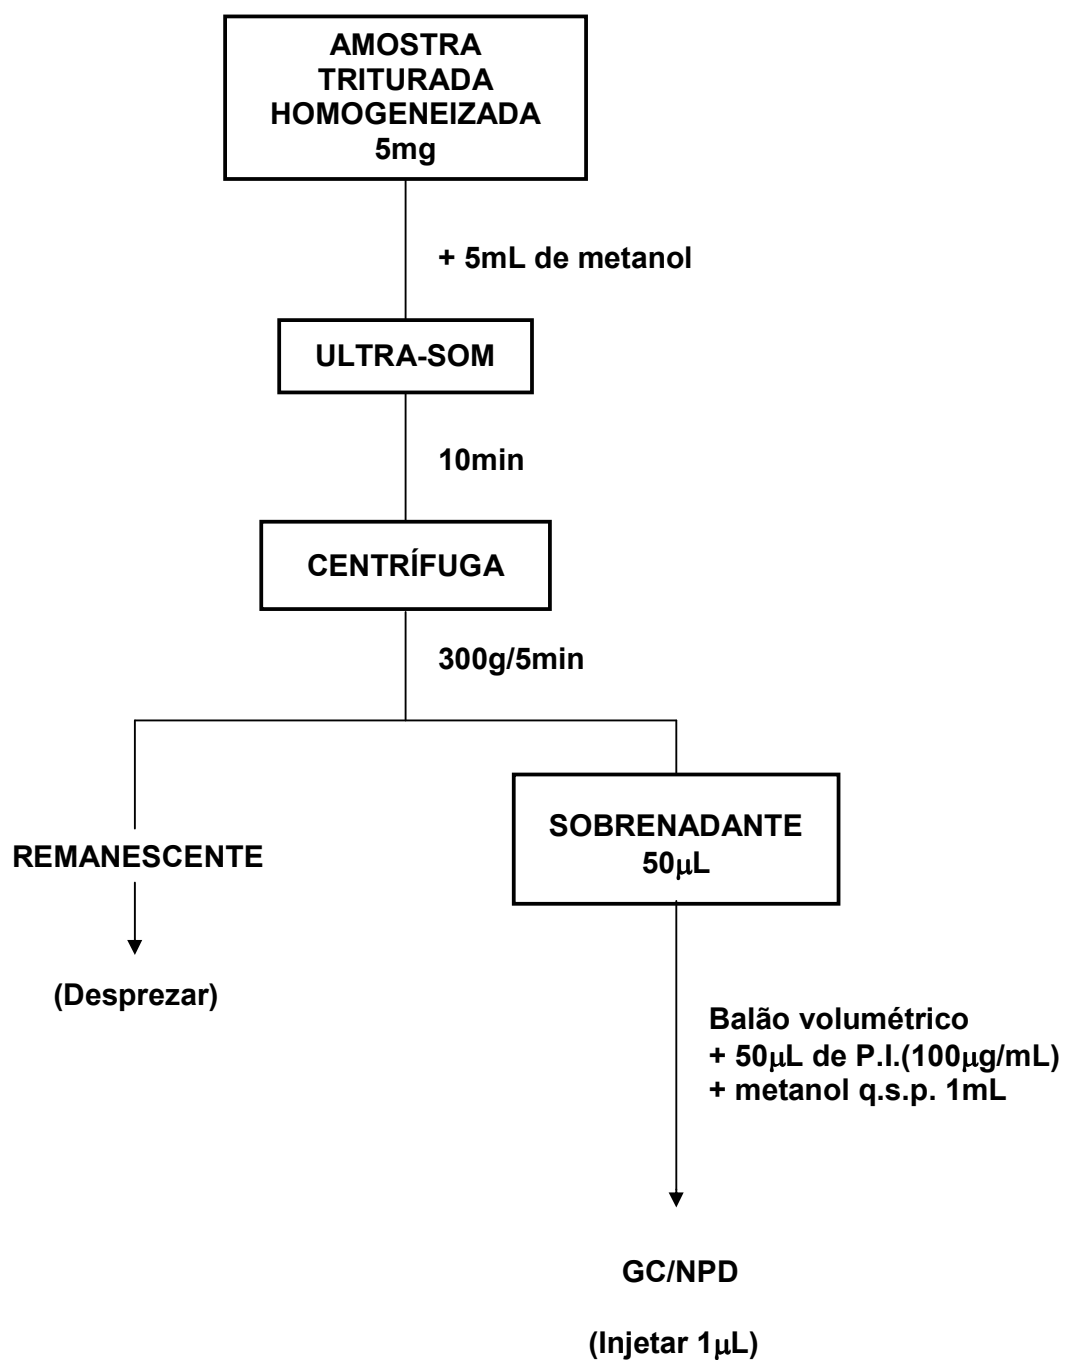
AMOSTRA TRITURADA HOMOGENEIZADA 5mg

+ 5mL de metanol

ULTRA-SOM

10min

CENTRÍFUGA

300g/5min

REMANESCENTE

(Desprezar)

SOBRENADANTE 50μL

Balão volumétrico
+ 50μL de P.I.(100μg/mL)
+ metanol q.s.p. 1mL

GC/NPD

(Injetar 1μL)